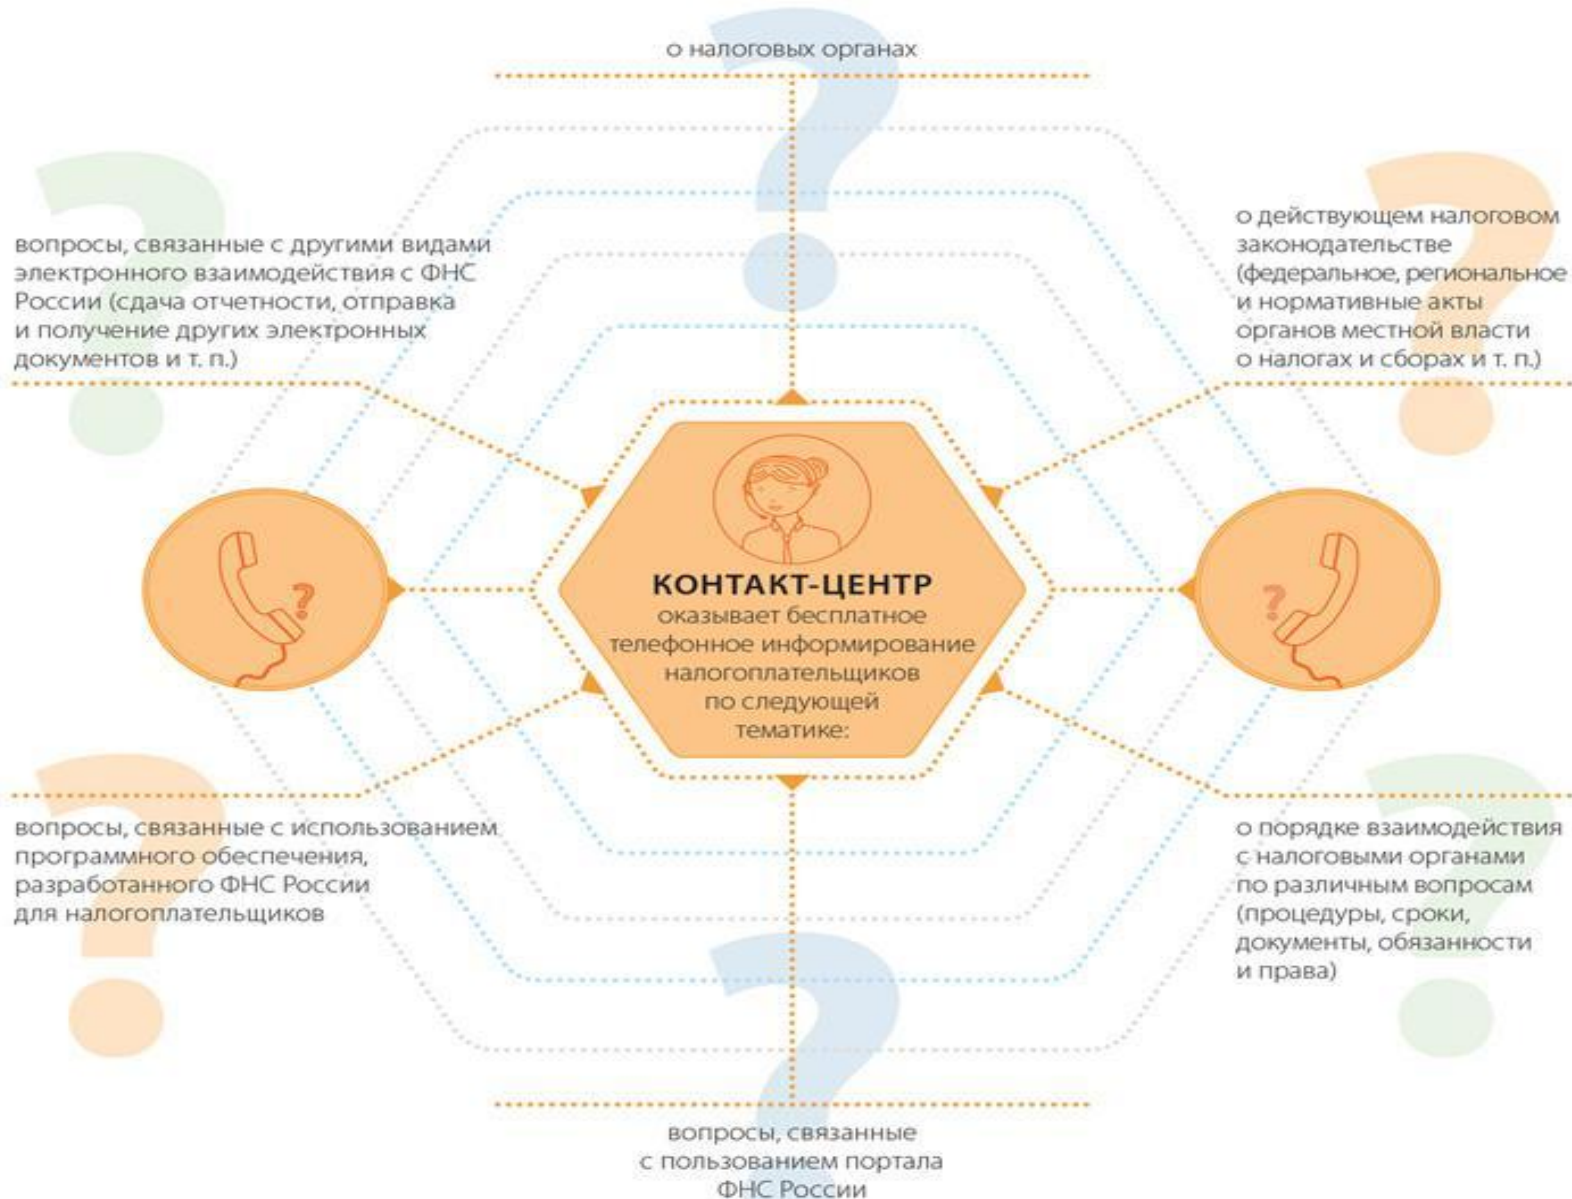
о налоговых органах

вопросы, связанные с другими видами электронного взаимодействия с ФНС России (сдача отчетности, отправка и получение других электронных документов и т. п.)

о действующем налоговом законодательстве (федеральное, региональное и нормативные акты органов местной власти о налогах и сборах и т. п.)

КОНТАКТ-ЦЕНТР
оказывает бесплатное телефонное информирование налогоплательщиков по следующей тематике:

вопросы, связанные с использованием программного обеспечения, разработанного ФНС России для налогоплательщиков

о порядке взаимодействия с налоговыми органами по различным вопросам (процедуры, сроки, документы, обязанности и права)

вопросы, связанные с пользованием портала ФНС России